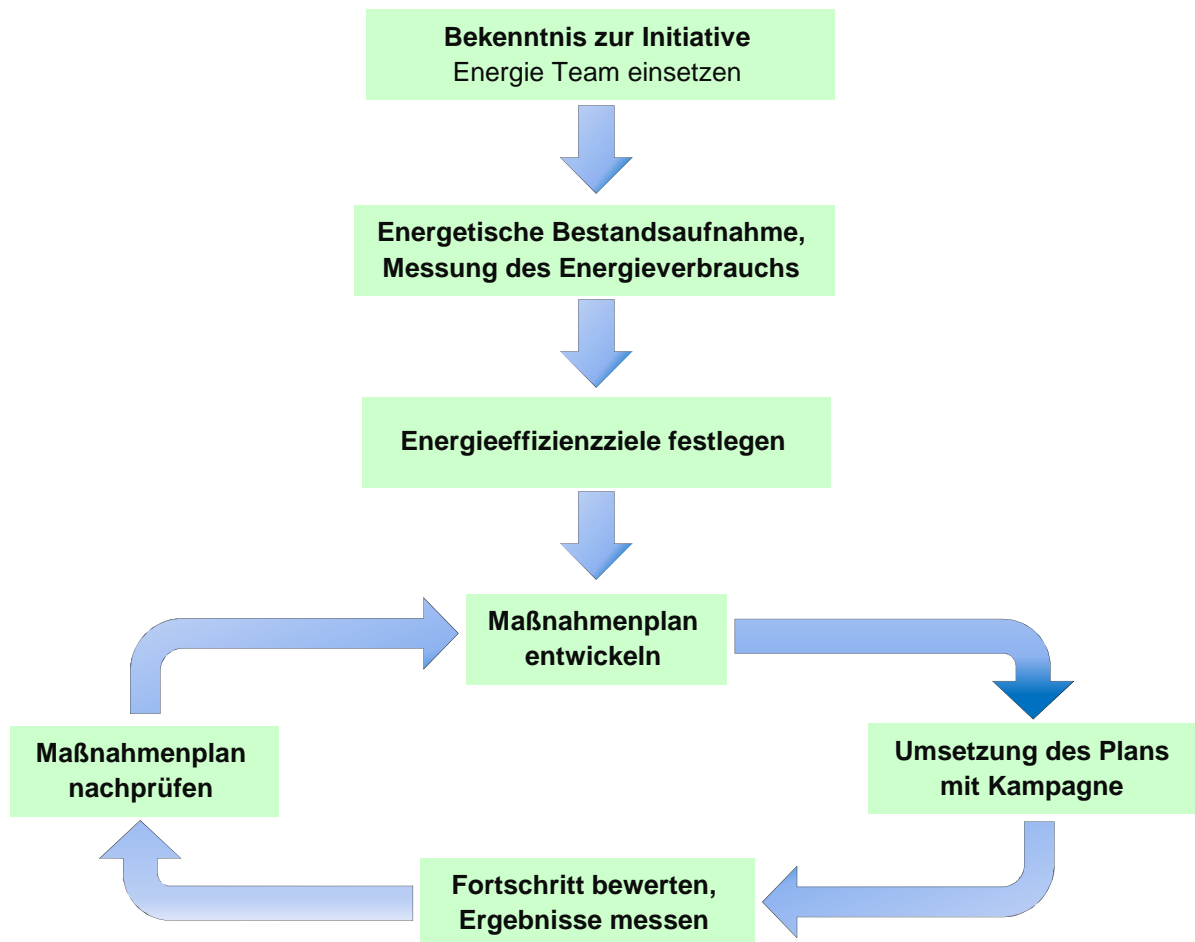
Bekenntnis zur Initiative
Energie Team einsetzen

Energetische Bestandsaufnahme, Messung des Energieverbrauchs

Energieeffizienzziele festlegen

Maßnahmenplan entwickeln

Umsetzung des Plans mit Kampagne

Fortschritt bewerten, Ergebnisse messen

Maßnahmenplan nachprüfen